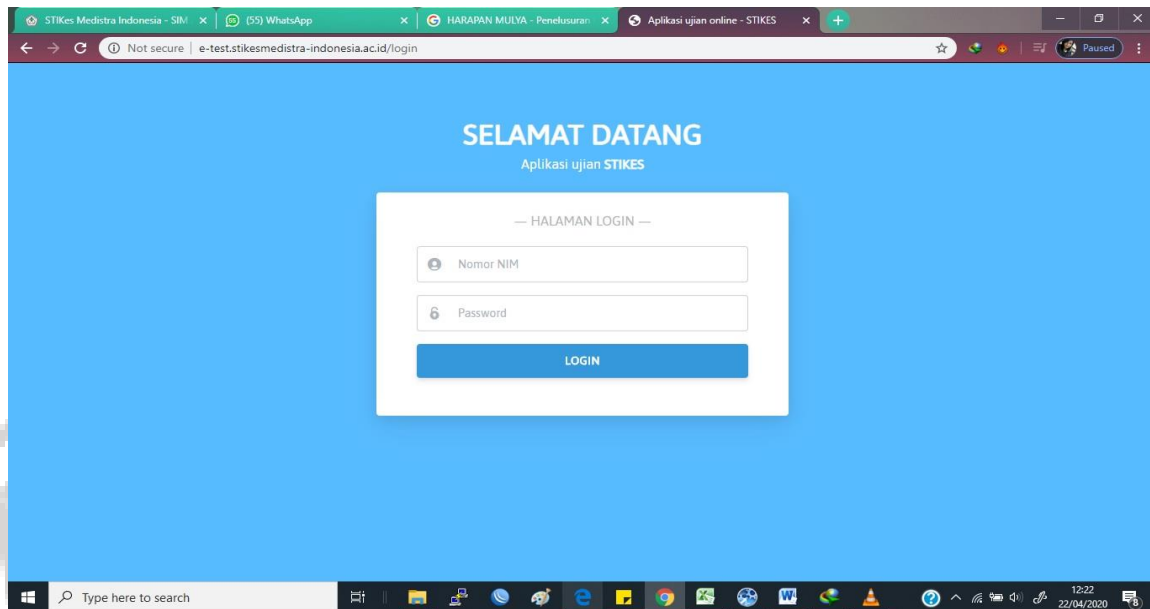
STIKes Medistra Indonesia - SIM ×
(55) WhatsApp ×
HARAPAN MULYA - Penelusuran ×
Aplikasi ujian online - STIKES ×
+

Not secure | e-test.stikesmedistra-indonesia.ac.id/login

Paused

SELAMAT DATANG
Aplikasi ujian STIKES

— HALAMAN LOGIN —

Nomor NIM

Password

LOGIN

Type here to search

12:22
22/04/2020
8